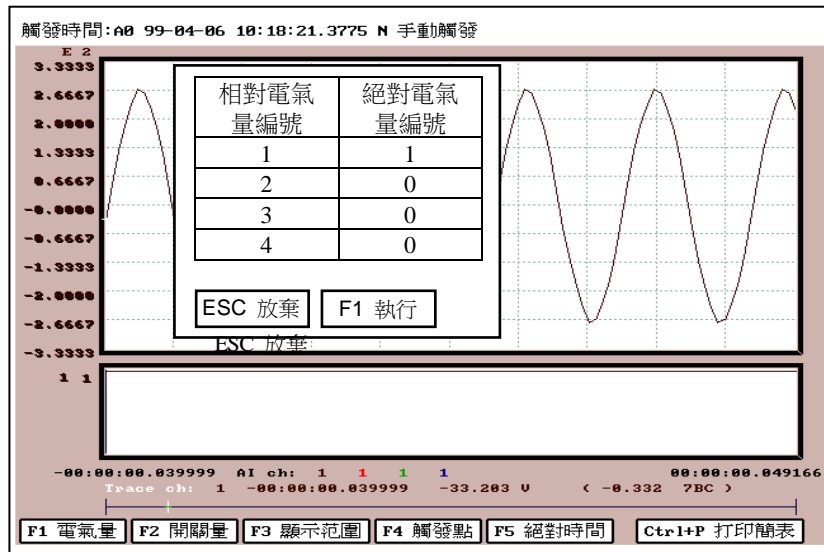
觸發時間:A0 99-04-06 10:18:21.3775 N 手動觸發

E 2
3.3333
2.6667
2.0000
1.3333
0.6667
-0.0000
-0.6667
-1.3333
-2.0000
-2.6667
-3.3333

| 相對電氣量編號 | 絕對電氣量編號 |
|---|---|
| 1 | 1 |
| 2 | 0 |
| 3 | 0 |
| 4 | 0 |

ESC 放棄 F1 執行

ESC 放棄

1 1

-00:00:00.039999 AI ch: 1 1 1 1 00:00:00.049166
Trace ch: 1 -00:00:00.039999 -33.203 V ( -0.332 7BC )

F1 電氣量 F2 開關量 F3 顯示范圍 F4 觸發點 F5 絕對時間 Ctrl+P 打印簡表